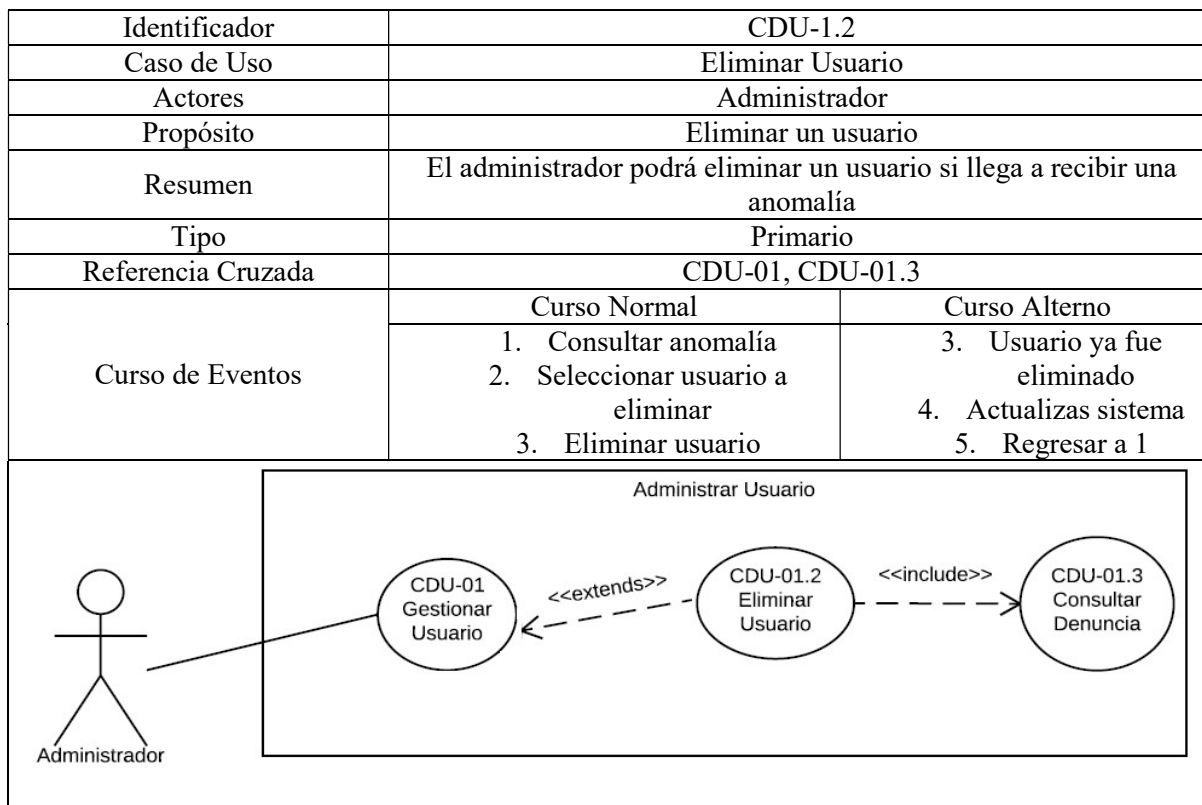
| Identificador | CDU-1.2 | |
|---|---|---|
| Caso de Uso | Eliminar Usuario | |
| Actores | Administrador | |
| Propósito | Eliminar un usuario | |
| Resumen | El administrador podrá eliminar un usuario si llega a recibir una anomalía | |
| Tipo | Primario | |
| Referencia Cruzada | CDU-01, CDU-01.3 | |
| Curso de Eventos | Curso Normal | Curso Alterno |
| | 1. Consultar anomalía<br>2. Seleccionar usuario a eliminar<br>3. Eliminar usuario | 3. Usuario ya fue eliminado<br>4. Actualizas sistema<br>5. Regresar a 1 |

Administrar Usuario

CDU-01 Gestionar Usuario

<<extends>>

CDU-01.2 Eliminar Usuario

<<include>>

CDU-01.3 Consultar Denuncia

Administrador